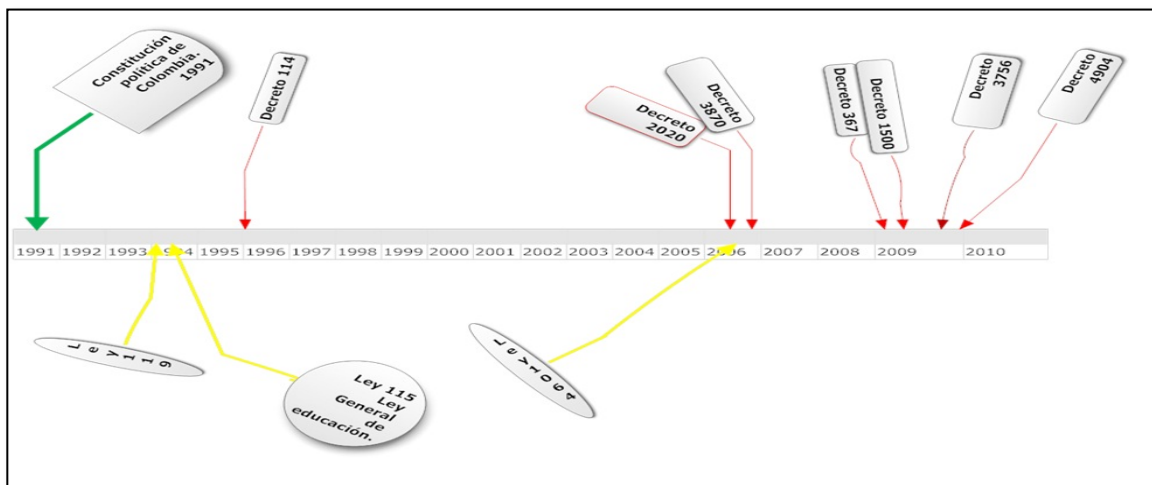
Constitución Política de Colombia. 1991

Decreto 114

Decreto 2020

Decreto 3870

Decreto 367

Decreto 1500

Decreto 3756

Decreto 4904

1991 1992 1993 1994 1995 1996 1997 1998 1999 2000 2001 2002 2003 2004 2005 2006 2007 2008 2009 2010

Ley 119

Ley 115 Ley General de educación.

Ley 1064